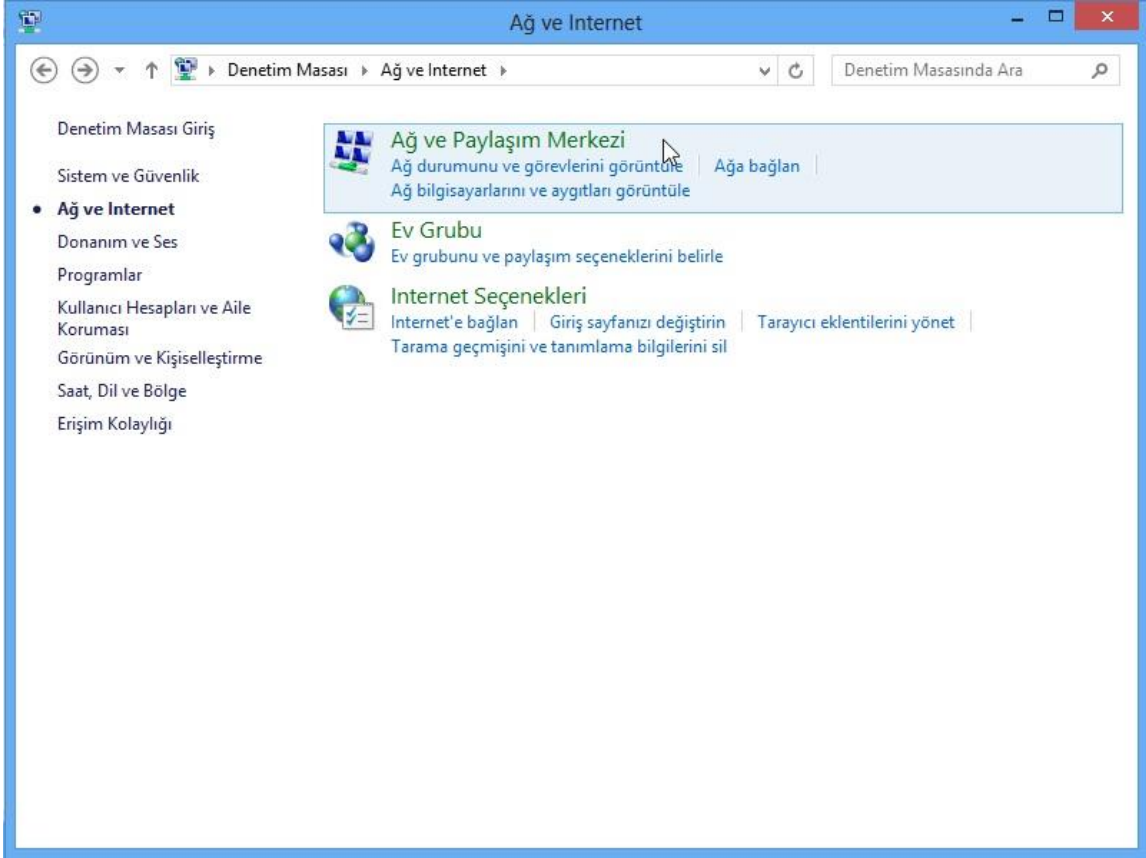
Ağ ve Internet

Denetim Masası ▸ Ağ ve Internet ▸

Denetim Masasında Ara

Denetim Masası Giriş

Sistem ve Güvenlik

• Ağ ve Internet

Donanım ve Ses

Programlar

Kullanıcı Hesapları ve Aile Koruması

Görünüm ve Kişiselleştirme

Saat, Dil ve Bölge

Erişim Kolaylığı

Ağ ve Paylaşım Merkezi
Ağ durumunu ve görevlerini görüntüle | Ağa bağlan |
Ağ bilgisayarlarını ve aygıtları görüntüle

Ev Grubu
Ev grubunu ve paylaşım seçeneklerini belirle

Internet Seçenekleri
Internet'e bağlan | Giriş sayfanızı değiştirin | Tarayıcı eklentilerini yönet |
Tarama geçmişini ve tanımlama bilgilerini sil